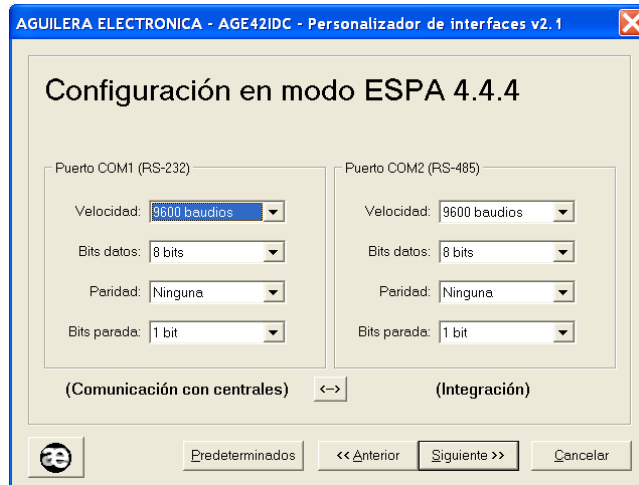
AGUILERA ELECTRONICA - AGE42IDC - Personalizador de interfaces v2.1

Configuración en modo ESPA 4.4.4

Puerto COM1 (RS-232)

Velocidad: 9600 baudios

Bits datos: 8 bits

Paridad: Ninguna

Bits parada: 1 bit

Puerto COM2 (RS-485)

Velocidad: 9600 baudios

Bits datos: 8 bits

Paridad: Ninguna

Bits parada: 1 bit

(Comunicación con centrales) <--> (Integración)

æ

Predeterminados

<< Anterior

Siguiente >>

Cancelar